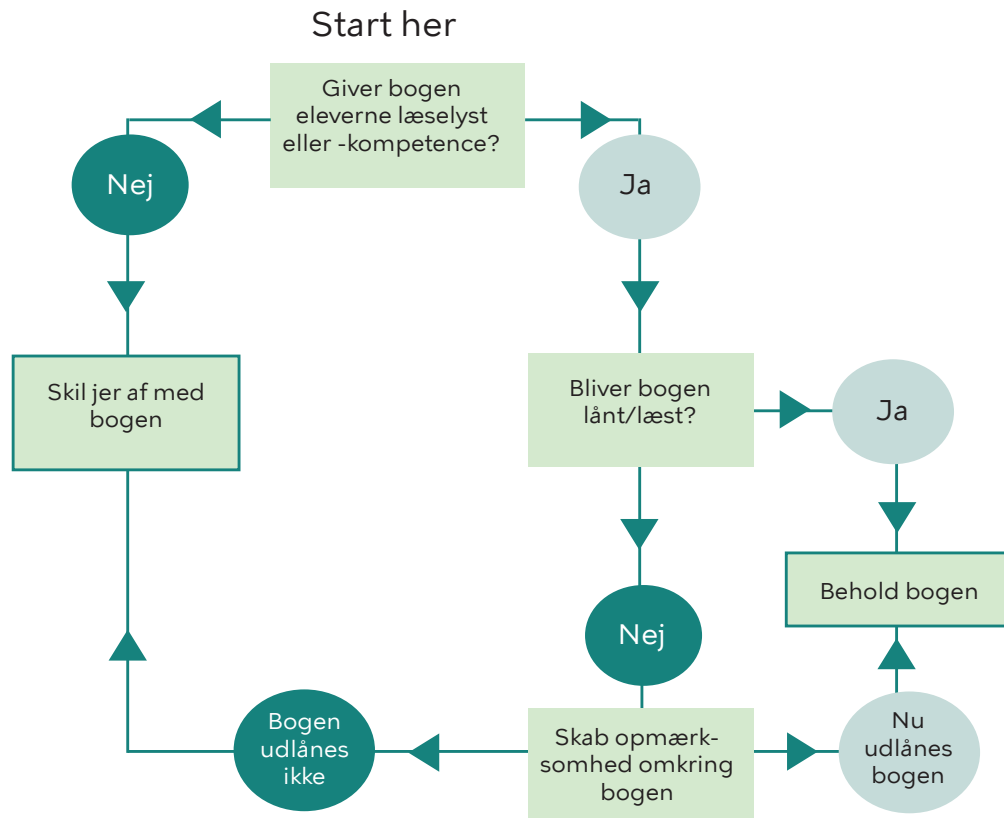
Start her

Giver bogen eleverne læselyst eller -kompetence?

Nej

Ja

Skil jer af med bogen

Bliver bogen lånt/læst?

Ja

Behold bogen

Nej

Bogen udlånes ikke

Skab opmærk-somhed omkring bogen

Nu udlånes bogen